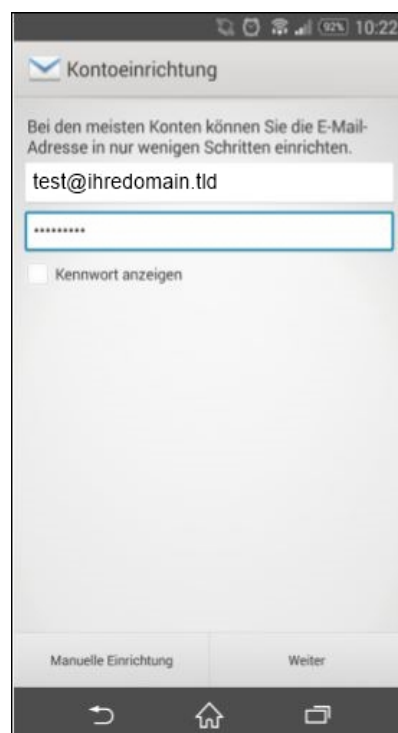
92% 10:22

Kontoeinrichtung

Bei den meisten Konten können Sie die E-Mail-Adresse in nur wenigen Schritten einrichten.

test@ihredomain.tld

••••••••••

Kennwort anzeigen

Manuelle Einrichtung

Weiter